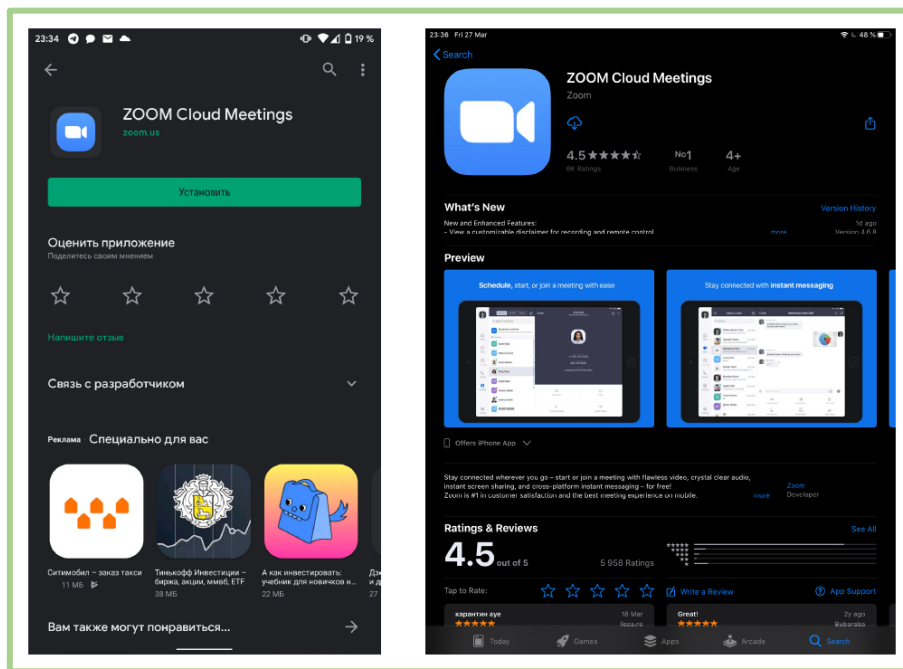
23:34 19 %

ZOOM Cloud Meetings
zoom.us

Установить

Оценить приложение
Поделитесь своим мнением

Напишите отзыв

Связь с разработчиком

Реклама Специально для вас

Ситимобил – заказ такси
11 МБ

Тинькофф Инвестиции – биржа, акции, ммвб, ETF
38 МБ

А как инвестировать: учебник для новичков н...
22 МБ

Дж
27

Вам также могут понравиться...

23:36 Fri 27 Mar 48 %

Search

ZOOM Cloud Meetings
Zoom

4.5 ★★★★☆
6K Ratings

No1
Business

4+
Age

What's New
Version History
1d ago
New and Enhanced Features:
- View a customizable disclaimer for recording and remote control
more
Version 4.6.8

Preview

Schedule, start, or join a meeting with ease

Stay connected with instant messaging

Offers iPhone App

Stay connected wherever you go – start or join a meeting with flawless video, crystal clear audio, instant screen sharing, and cross-platform instant messaging – for free!
Zoom is #1 in customer satisfaction and the best meeting experience on mobile.
more
Zoom
Developer

Ratings & Reviews
See All
4.5 out of 5
5 958 Ratings

Tap to Rate:
Write a Review
App Support

карантин ауе
18 Mar
fiesa.rs
★★★★★

Great!
2y ago
Rubaraba
★★★★★

Today Games Apps Arcade Search